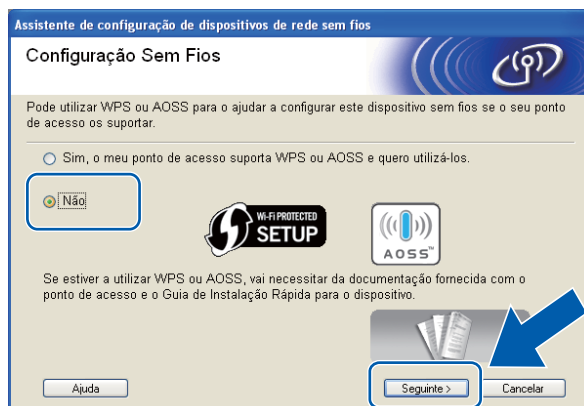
Assistente de configuração de dispositivos de rede sem fios

Configuração Sem Fios

Pode utilizar WPS ou AOSS para o ajudar a configurar este dispositivo sem fios se o seu ponto de acesso os suportar.

Sim, o meu ponto de acesso suporta WPS ou AOSS e quero utilizá-los.

Não

Wi-Fi PROTECTED SETUP

AOSS

Se estiver a utilizar WPS ou AOSS, vai necessitar da documentação fornecida com o ponto de acesso e o Guia de Instalação Rápida para o dispositivo.

Ajuda

Seguinte >

Cancelar